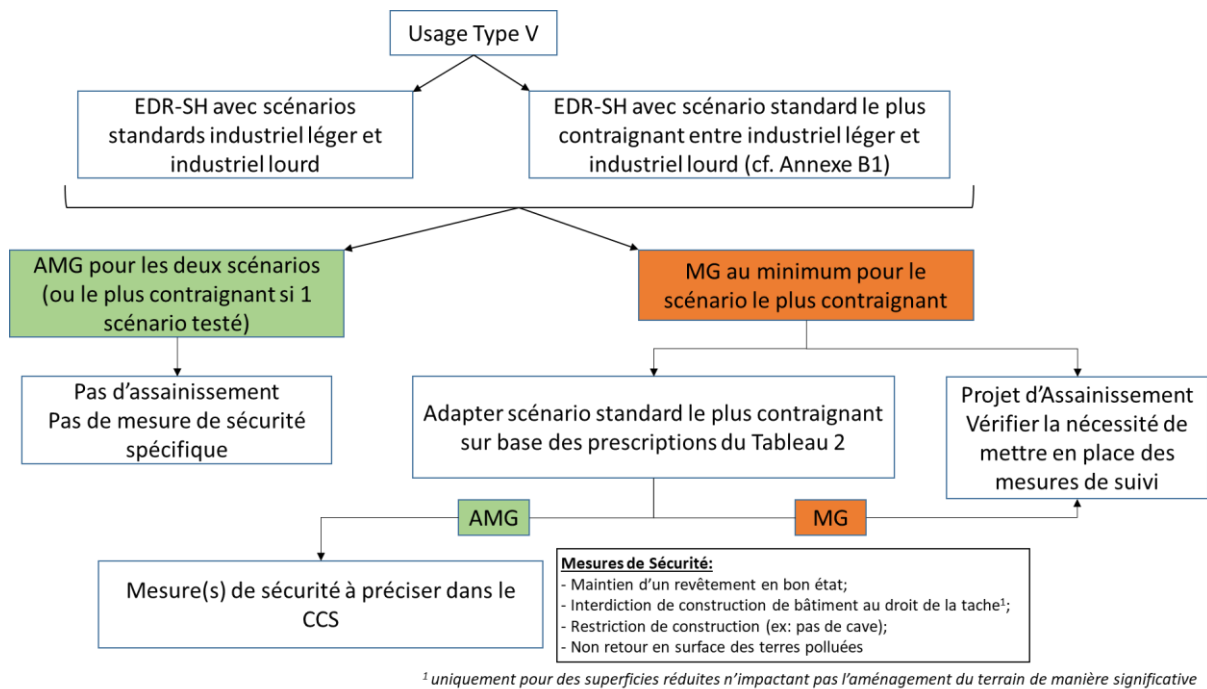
Usage Type V

EDR-SH avec scénarios standards industriel léger et industriel lourd

EDR-SH avec scénario standard le plus contraignant entre industriel léger et industriel lourd (cf. Annexe B1)

AMG pour les deux scénarios (ou le plus contraignant si 1 scénario testé)

MG au minimum pour le scénario le plus contraignant

Pas d'assainissement
Pas de mesure de sécurité spécifique

Adapter scénario standard le plus contraignant sur base des prescriptions du Tableau 2

Projet d'Assainissement
Vérifier la nécessité de mettre en place des mesures de suivi

AMG

MG

Mesure(s) de sécurité à préciser dans le CCS

Mesures de Sécurité:
- Maintien d'un revêtement en bon état;
- Interdiction de construction de bâtiment au droit de la tache$^1$;
- Restriction de construction (ex: pas de cave);
- Non retour en surface des terres polluées

$^1$ uniquement pour des superficies réduites n'impactant pas l'aménagement du terrain de manière significative